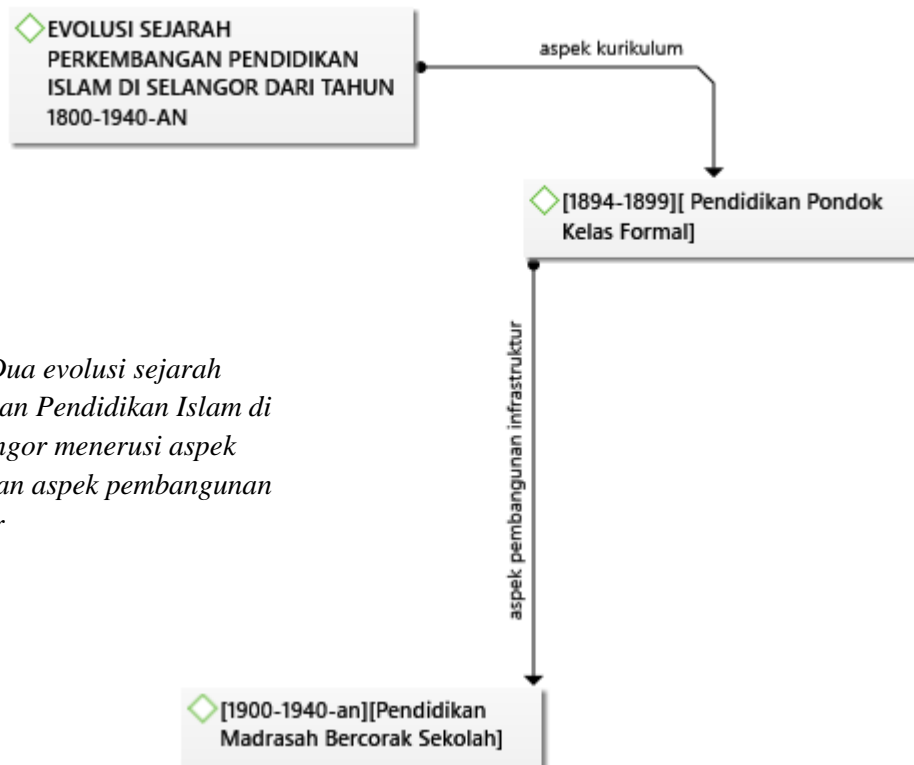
EVOLUSI SEJARAH PERKEMBANGAN PENDIDIKAN ISLAM DI SELANGOR DARI TAHUN 1800-1940-AN

aspek kurikulum

[1894-1899][ Pendidikan Pondok Kelas Formal]

aspek pembangunan infrastruktur

Dua evolusi sejarah
an Pendidikan Islam di
ngor menerusi aspek
an aspek pembangunan
r

[1900-1940-an][Pendidikan Madrasah Bercorak Sekolah]